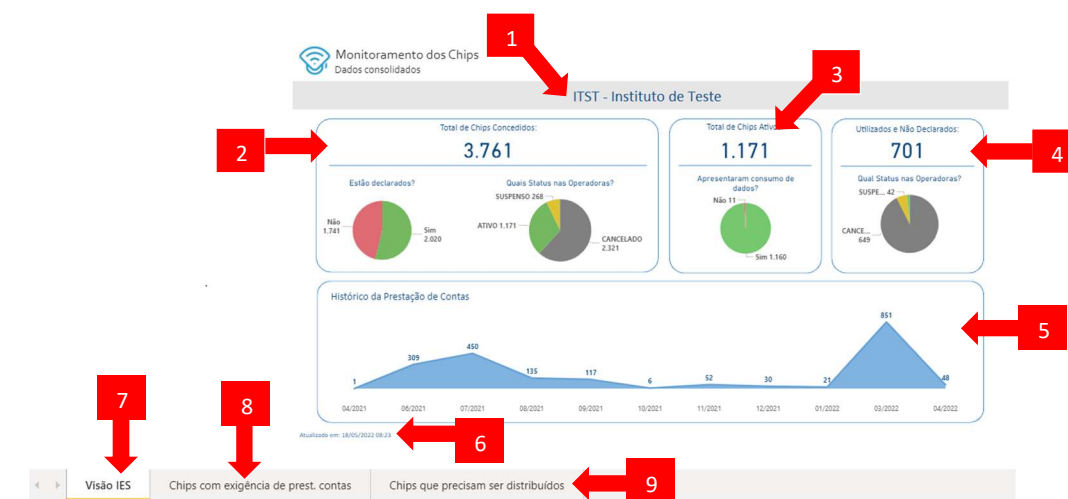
Monitoramento dos Chips
Dados consolidados

1

ITST - Instituto de Teste

2

3

4

Total de Chips Concedidos:
3.761

Total de Chips Ativos
1.171

Utilizados e Não Declarados:
701

Estão declarados?
Não 1.741
Sim 2.020

Quais Status nas Operadoras?
SUSPENSO 268
ATIVO 1.171
CANCELADO 2.321

Apresentaram consumo de dados?
Não 11
Sim 1.160

Qual Status nas Operadoras?
SUSPE... 42
CANCE... 649

Histórico da Prestação de Contas

5

1
309
450
135
117
6
52
30
21
851
48

04/2021
06/2021
07/2021
08/2021
09/2021
10/2021
11/2021
12/2021
01/2022
03/2022
04/2022

Atualizado em: 18/05/2022 08:23

6

7

8

9

Visão IES
Chips com exigência de prest. contas
Chips que precisam ser distribuídos